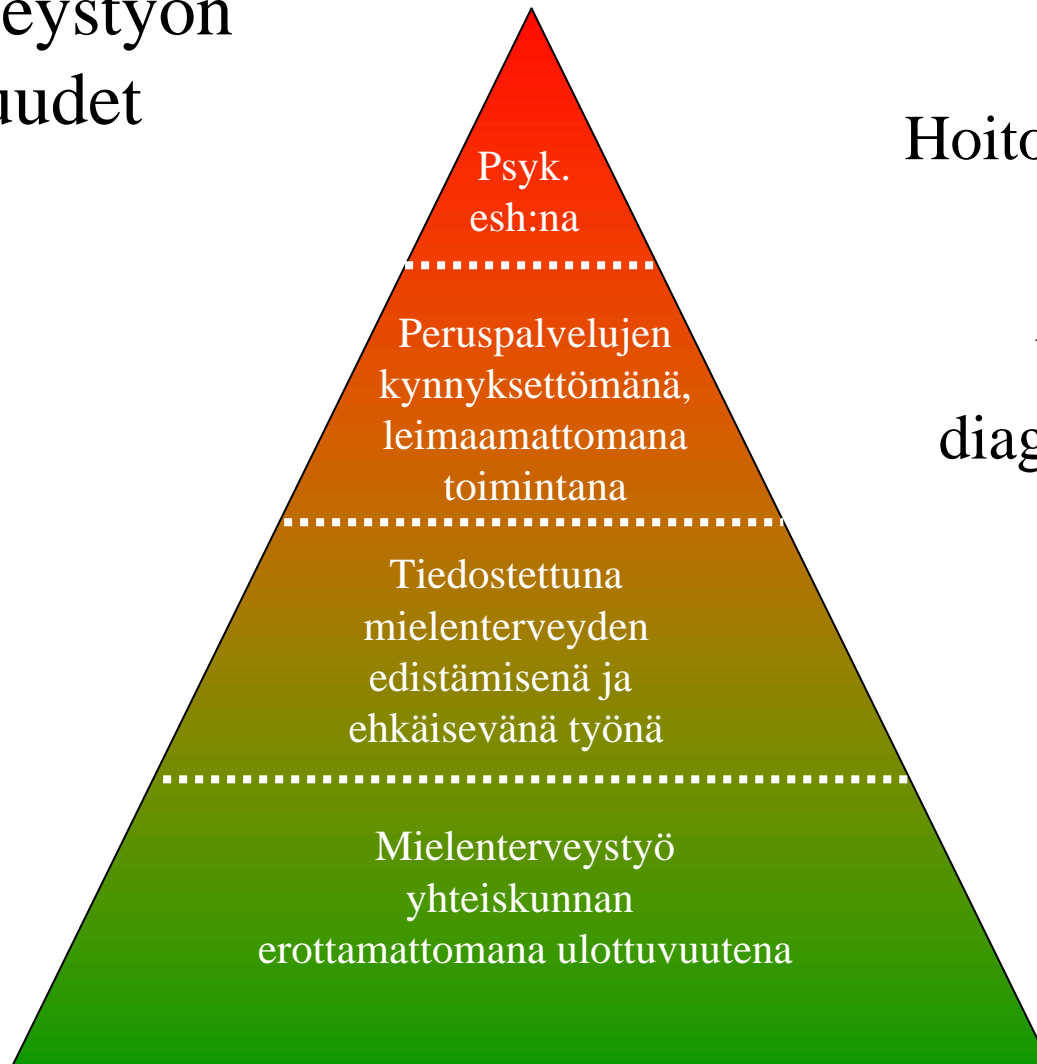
eystyön
uudet

Psyk. esh:na

Peruspalvelujen kynnyksettömänä, leimaamattomana toimintana

Tiedostettuna mielenterveyden edistämisenä ja ehkäisevänä työnä

Mielenterveystyö yhteiskunnan erottamattomana ulottuvuutena

Hoito

diag